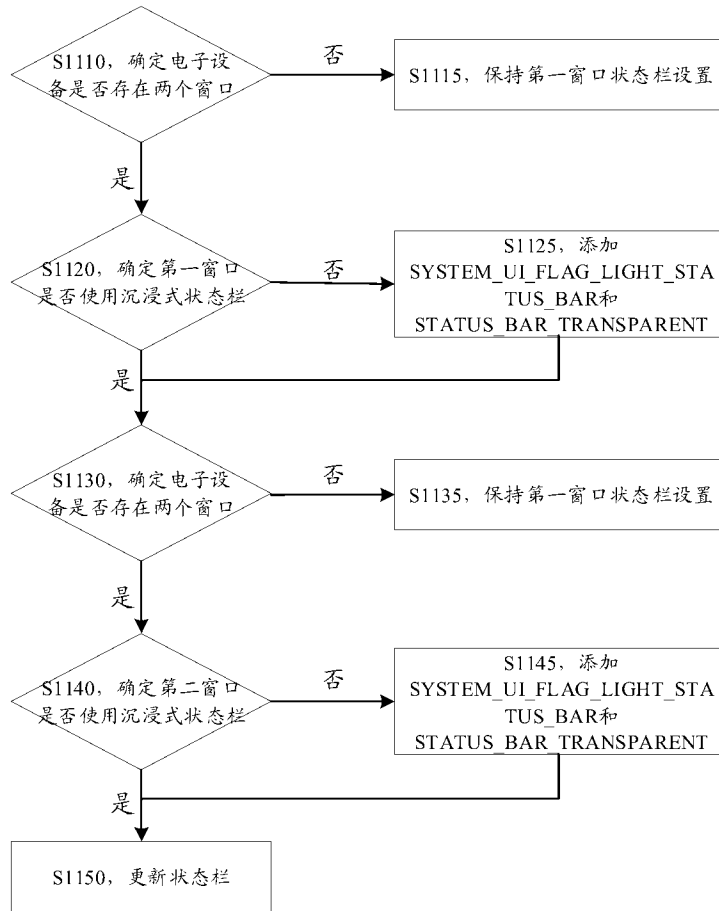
S1110，确定电子设备是否存在两个窗口

否

S1115，保持第一窗口状态栏设置

是

S1120，确定第一窗口是否使用沉浸式状态栏

否

S1125，添加 SYSTEM_UI_FLAG_LIGHT_STATUS_BAR和 STATUS_BAR_TRANSPARENT

是

S1130，确定电子设备是否存在两个窗口

否

S1135，保持第一窗口状态栏设置

是

S1140，确定第二窗口是否使用沉浸式状态栏

否

S1145，添加 SYSTEM_UI_FLAG_LIGHT_STATUS_BAR和 STATUS_BAR_TRANSPARENT

是

S1150，更新状态栏